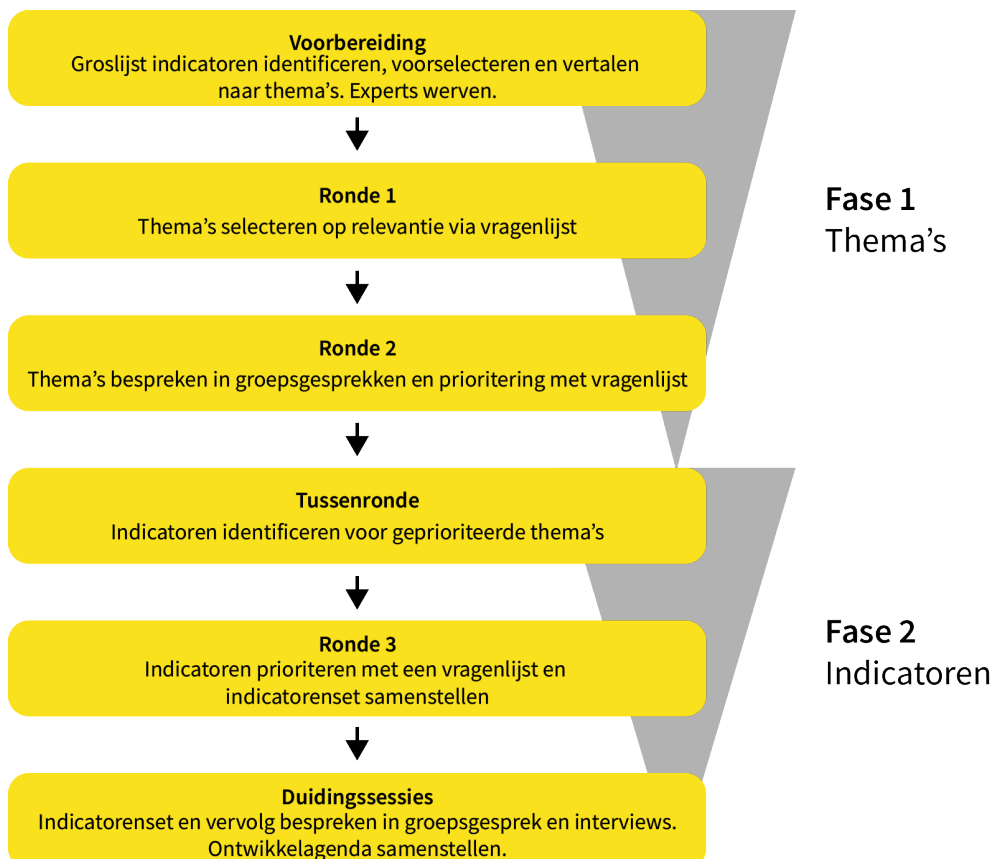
Voorbereiding
Groslijst indicatoren identificeren, voorselecteren en vertalen naar thema's. Experts werven.

Ronde 1
Thema's selecteren op relevantie via vragenlijst

Ronde 2
Thema's bespreken in groepsgesprekken en prioritering met vragenlijst

Tussenronde
Indicatoren identificeren voor geprioriteerde thema's

Ronde 3
Indicatoren prioriteren met een vragenlijst en indicatorenset samenstellen

Duidingssessies
Indicatorenset en vervolg bespreken in groepsgesprek en interviews. Ontwikkelagenda samenstellen.

Fase 1
Thema's

Fase 2
Indicatoren